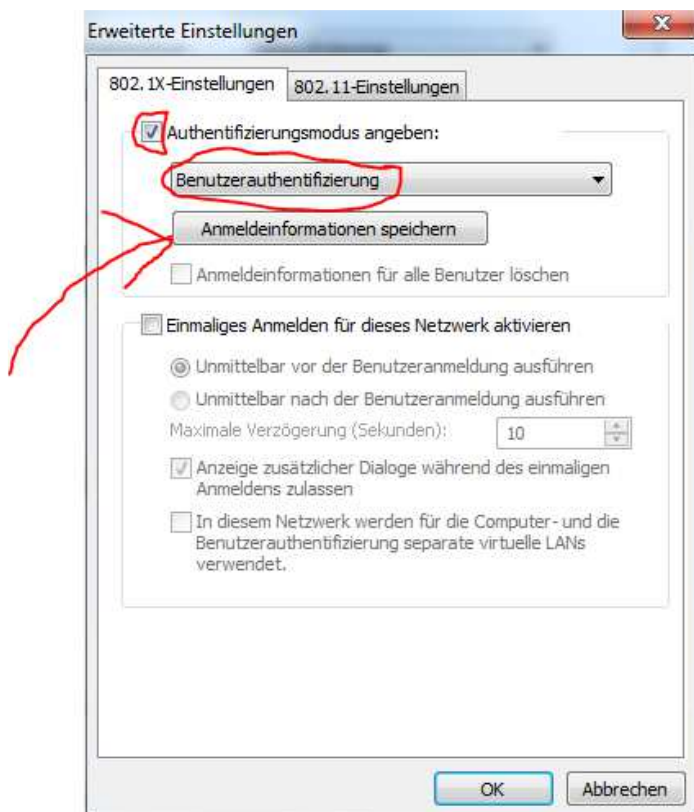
Erweiterte Einstellungen

802.1X-Einstellungen
802.11-Einstellungen

Authentifizierungsmodus angeben:

Benutzerauthentifizierung

Anmeldeinformationen speichern

Anmeldeinformationen für alle Benutzer löschen

Einmaliges Anmelden für dieses Netzwerk aktivieren

Unmittelbar vor der Benutzeranmeldung ausführen

Unmittelbar nach der Benutzeranmeldung ausführen

Maximale Verzögerung (Sekunden):
10

Anzeige zusätzlicher Dialoge während des einmaligen Anmeldens zulassen

In diesem Netzwerk werden für die Computer- und die Benutzerauthentifizierung separate virtuelle LANs verwendet.

OK
Abbrechen